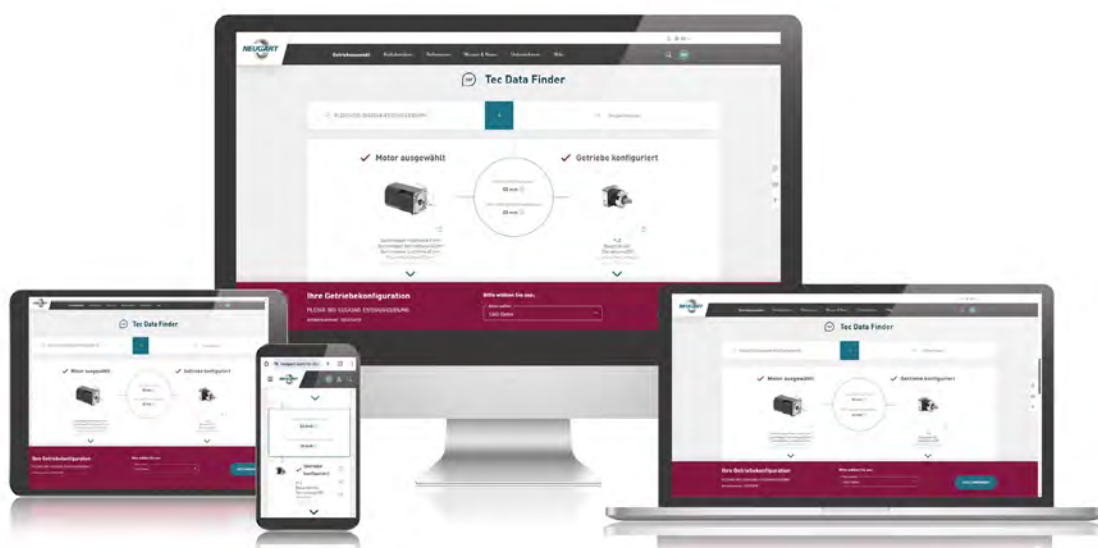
NEUGART

Tec Data Finder

Motor ausgewählt

Getriebe konfiguriert

Ihre Getriebekonfiguration

Bitte wählen Sie aus:

CAD-Daten

Tec Data Finder

Motor ausgewählt

Getriebe konfiguriert

Ihre Getriebekonfiguration

NEUGART

Tec Data Finder

Motor ausgewählt

Getriebe konfiguriert

Ihre Getriebekonfiguration

NEUGART

Getriebe konfiguriert